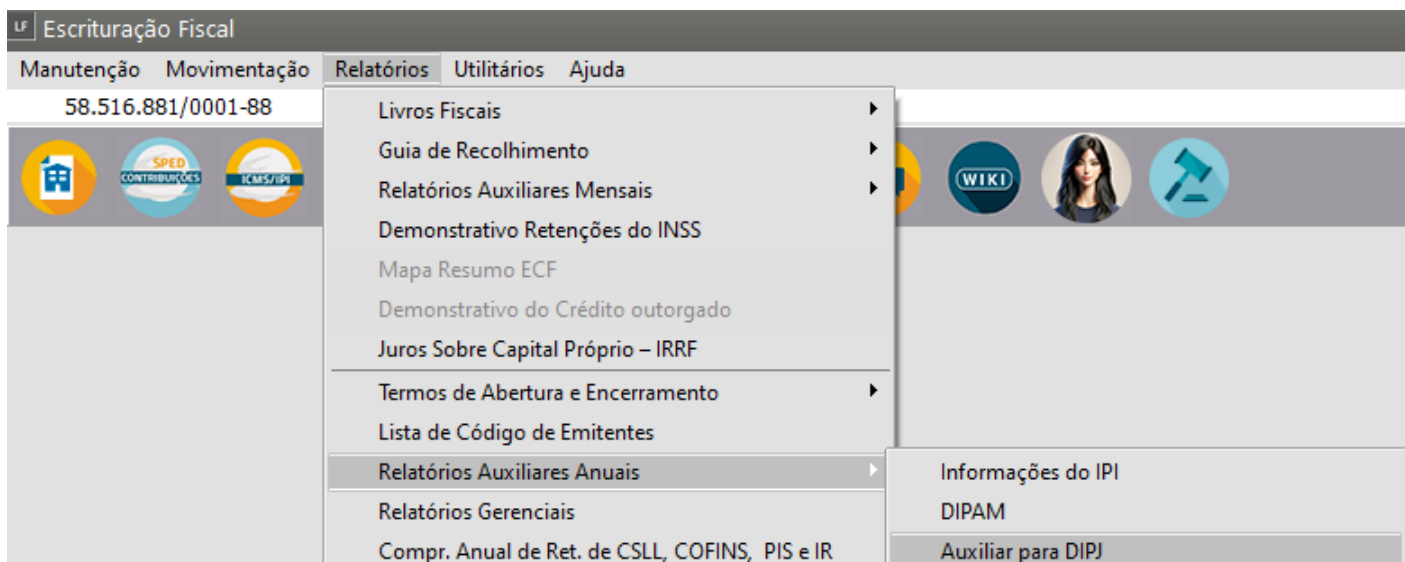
LF Escrituração Fiscal

Manutenção Movimentação Relatórios Utilitários Ajuda

58.516.881/0001-88

SPED CONTRIBUIÇÕES

ICMS/IPI

WIKI

Livros Fiscais
Guia de Recolhimento
Relatórios Auxiliares Mensais
Demonstrativo Retenções do INSS
Mapa Resumo ECF
Demonstrativo do Crédito outorgado
Juros Sobre Capital Próprio – IRRF
Termos de Abertura e Encerramento
Lista de Código de Emitentes
Relatórios Auxiliares Anuais
Relatórios Gerenciais
Compr. Anual de Ret. de CSLL, COFINS, PIS e IR

Informações do IPI
DIPAM
Auxiliar para DIPJ